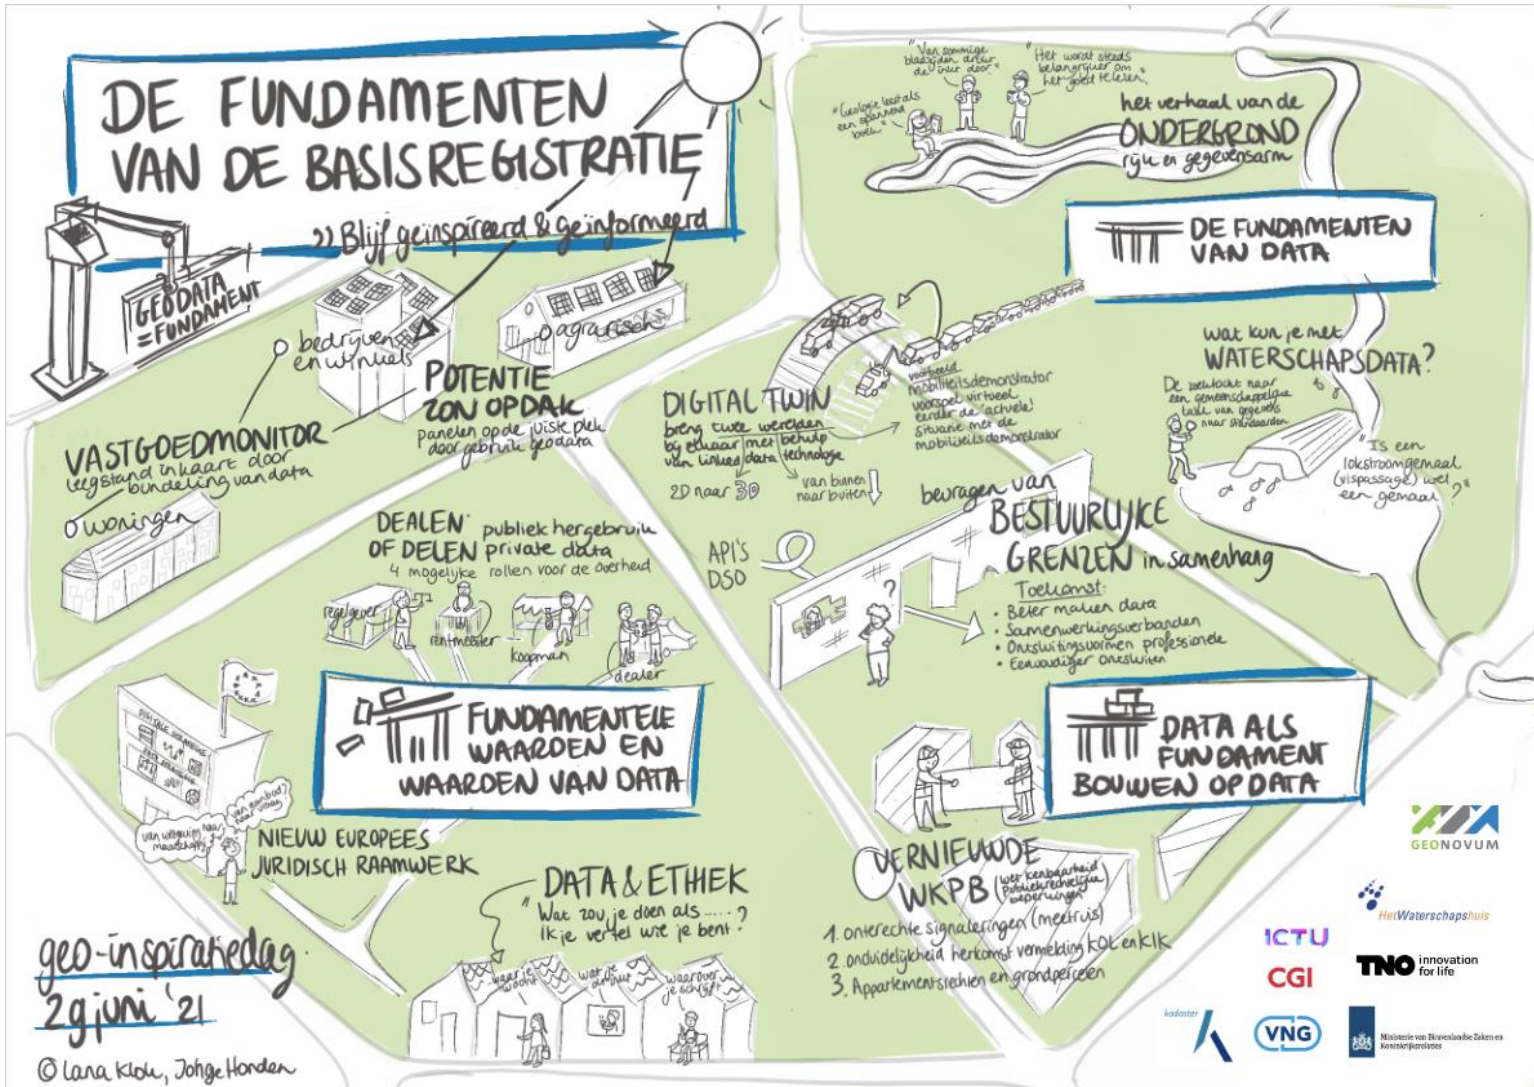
DE FUNDAMENTEN VAN DE BASISREGISTRATIE

» Blijf geïnspireerd & geïnformeerd

GEODATA = FUNDAMENT

o bedrijven en winkels

o agrarisch

POTENTIE ZON OP DAK
panelen op de juiste plek door gebruik geodata

VASTGOEDMONITOR
leegstand in kaart door bundeling van data

o woningen

"Van sommige bladzijden dreiger de inkt door"

"Het wordt steeds belangrijker om het goed te lezen"

"Geologie leest als een spannend boek"

het verhaal van de ONDERGROND
rijk en gegevensarm

DE FUNDAMENTEN VAN DATA

DIGITAL TWIN
breng twee werelden bij elkaar met behulp van linked data technologie

2D naar 3D

van binnen naar buiten

voorbeeld mobiliteitsdemonstrator
voorspel virtueel eerder de actuele situatie met de mobiliteitsdemonstrator

Wat kun je met WATERSCHAPSDATA?

De zoektocht naar een gemeenschappelijke taal van gegevens naar standaarden

"Is een lokstroomgemaal (vispassage) wel een gemaal?"

DEALEN OF DELEN
publiek hergebruik private data
4 mogelijke rollen voor de overheid

regelgever
rentmeester
koopman
dealer

API'S DSO

bevragen van BESTUURLIJKE GRENZEN in samenhang

Toekomst:
• Beter maken data
• Samenwerkingsverbanden
• Ontsluitingsvormen professionele
• Eenvoudiger ontsluiten

FUNDAMENTELE WAARDEN EN WAARDEN VAN DATA

DATA ALS FUNDAMENT BOUWEN OP DATA

van wetgeving naar maatschappij

van aanbod naar vraag

NIEUW EUROPEES JURIDISCH RAAMWERK

DATA & ETHIEK
"Wat zou je doen als..... ik je vertel wie je bent?"

waar je woont
wat je doet
waarover je schrijft

VERNIEUWDE WKPB (wet kenbaarheid publiekrechtelijke beperkingen)

1. onterechte signaleringen (meetruis)
2. onduidelijkheid herkomst vermelding KOL en KIK
3. Appartementsrechten en grondpercelen

geo-inspiratiedag
29 juni '21

© Lara Klok, Johge Honden

GEONOVUM
HetWaterschapshuis
ICTU
CGI
TNO innovation for life
kadaster
VNG
Ministerie van Binnenlandse Zaken en Koninkrijksrelaties